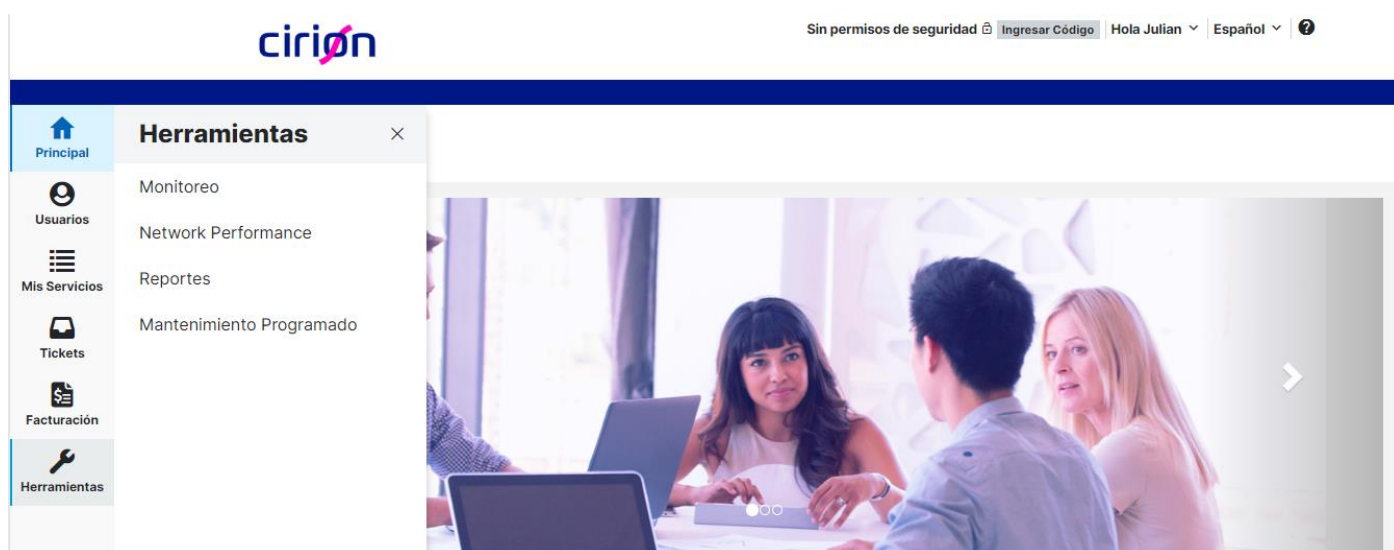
cirion

Sin permisos de seguridad Ingresar Código Hola Julian Español

Principal
Usuarios
Mis Servicios
Tickets
Facturación
Herramientas

Herramientas ×

Monitoreo
Network Performance
Reportes
Mantenimiento Programado